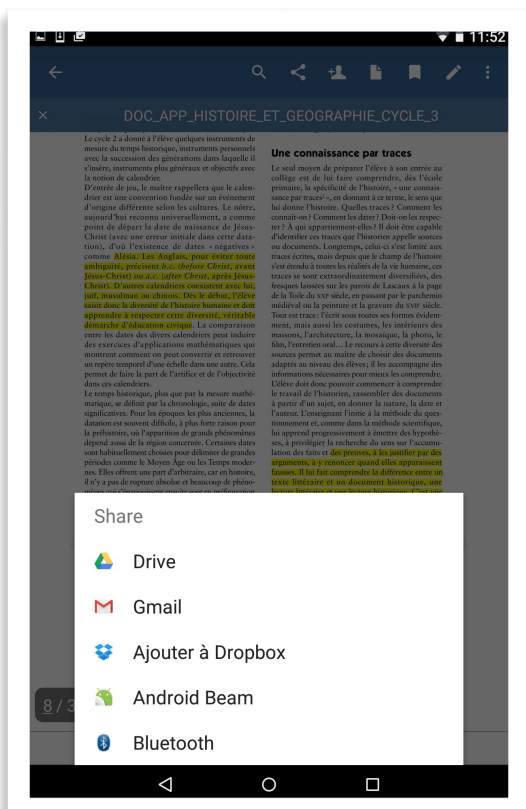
11:52

DOC_APP_HISTOIRE_ET_GEOGRAPHIE_CYCLE_3

Le cycle 2 a donné à l'élève quelques instruments de mesure du temps historique, instruments personnels avec la succession des générations dans laquelle il s'insère, instruments plus généraux et objectifs avec la notion de calendrier.

D'entrée de jeu, le maître rappellera que le calendrier est une convention fondée sur un événement d'origine différente selon les cultures. Le nôtre, aujourd'hui reconnu universellement, a comme point de départ la date de naissance de Jésus-Christ (avec une erreur initiale dans cette datation), d'où l'existence de dates « négatives » comme Alésia. Les Anglais, pour éviter toute ambiguïté, précisent b.c. (before Christ, avant Jésus-Christ) ou a.c. (after Christ, après Jésus-Christ). D'autres calendriers coexistent avec lui, juif, musulman ou chinois. Dès le début, l'élève saisit donc la diversité de l'histoire humaine et doit apprendre à respecter cette diversité, véritable démarche d'éducation civique. La comparaison entre les dates des divers calendriers peut induire des exercices d'applications mathématiques qui montrent comment on peut convertir et retrouver un repère temporel d'une échelle dans une autre. Cela permet de faire la part de l'artifice et de l'objectivité dans ces calendriers.

Le temps historique, plus que par la mesure mathématique, se définit par la chronologie, suite de dates significatives. Pour les époques les plus anciennes, la datation est souvent difficile, à plus forte raison pour la préhistoire, où l'apparition de grands phénomènes dépend aussi de la région concernée. Certaines dates sont habituellement choisies pour délimiter de grandes périodes comme le Moyen Âge ou les Temps modernes. Elles offrent une part d'arbitraire, car en histoire, il n'y a pas de rupture absolue et beaucoup de phénomènes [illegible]

Une connaissance par traces

Le seul moyen de préparer l'élève à son entrée au collège est de lui faire comprendre, dès l'école primaire, la spécificité de l'histoire, « une connaissance par traces », en donnant à ce terme, le sens que lui donne l'histoire. Quelles traces ? Comment les connaît-on ? Comment les dater ? Doit-on les respecter ? À qui appartiennent-elles ? Il doit être capable d'identifier ces traces que l'historien appelle sources ou documents. Longtemps, celui-ci s'est limité aux traces écrites, mais depuis que le champ de l'histoire s'est étendu à toutes les réalités de la vie humaine, ces traces se sont extraordinairement diversifiées, des fresques laissées sur les parois de Lascaux à la page de la Toile du XXe siècle, en passant par le parchemin médiéval ou la peinture et la gravure du XVIe siècle. Tout est trace : l'écrit sous toutes ses formes évidemment, mais aussi les costumes, les intérieurs des maisons, l'architecture, la mosaïque, la photo, le film, l'entretien oral… Le recours à cette diversité des sources permet au maître de choisir des documents adaptés au niveau des élèves ; il les accompagne des informations nécessaires pour mieux les comprendre. L'élève doit donc pouvoir commencer à comprendre le travail de l'historien, rassembler des documents à partir d'un sujet, en donner la nature, la date et l'auteur. L'enseignant l'initie à la méthode du questionnement et, comme dans la méthode scientifique, lui apprend progressivement à émettre des hypothèses, à privilégier la recherche du sens sur l'accumulation des faits et des preuves, à les justifier par des arguments, à y renoncer quand elles apparaissent fausses. Il lui fait comprendre la différence entre un texte littéraire et un document historique, une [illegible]

8 / 3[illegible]

Share

Drive

Gmail

Ajouter à Dropbox

Android Beam

Bluetooth